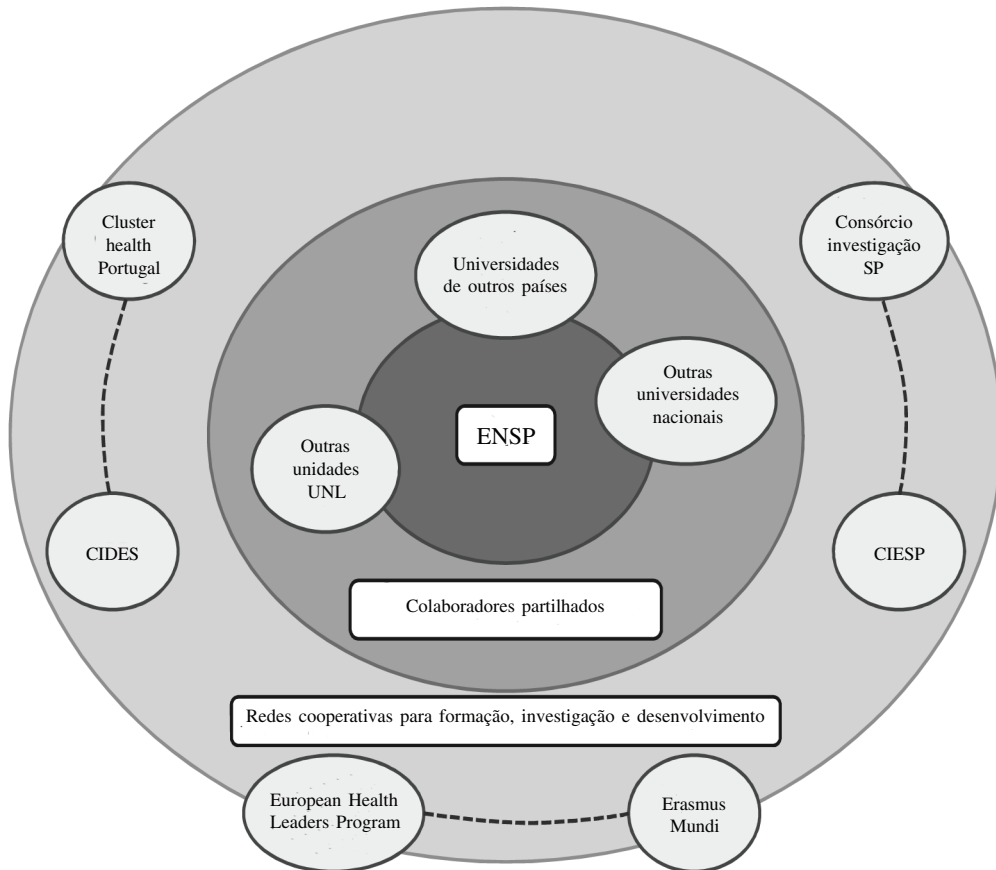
Cluster health Portugal

Consórcio investigação SP

Universidades de outros países

Outras universidades nacionais

ENSP

Outras unidades UNL

CIDES

CIESP

Colaboradores partilhados

Redes cooperativas para formação, investigação e desenvolvimento

European Health Leaders Program

Erasmus Mundi